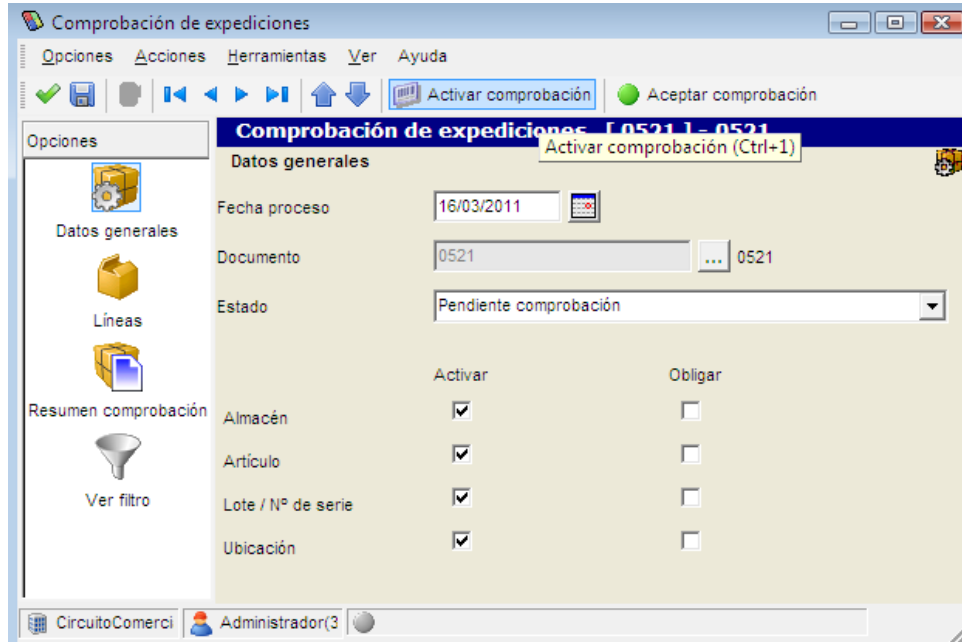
Comprobación de expediciones

Opciones Acciones Herramientas Ver Ayuda

Activar comprobación Aceptar comprobación

Opciones

Datos generales

Líneas

Resumen comprobación

Ver filtro

Comprobación de expediciones [ 0521 ] - 0521

Activar comprobación (Ctrl+1)

Datos generales

Fecha proceso 16/03/2011

Documento 0521 ... 0521

Estado Pendiente comprobación

Activar Obligar

Almacén

Artículo

Lote / Nº de serie

Ubicación

CircuitoComerci Administrador(3